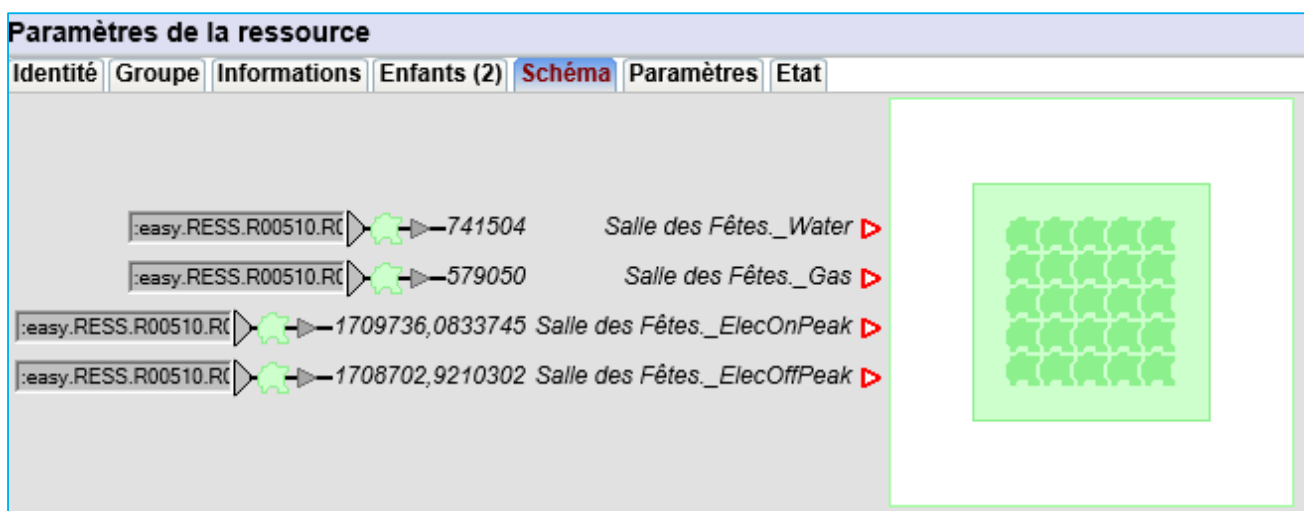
Paramètres de la ressource

Identité | Groupe | Informations | Enfants (2) | Schéma | Paramètres | Etat

:easy.RESS.R00510.R( 741504 Salle des Fêtes._Water
:easy.RESS.R00510.R( 579050 Salle des Fêtes._Gas
:easy.RESS.R00510.R( 1709736,0833745 Salle des Fêtes._ElecOnPeak
:easy.RESS.R00510.R( 1708702,9210302 Salle des Fêtes._ElecOffPeak